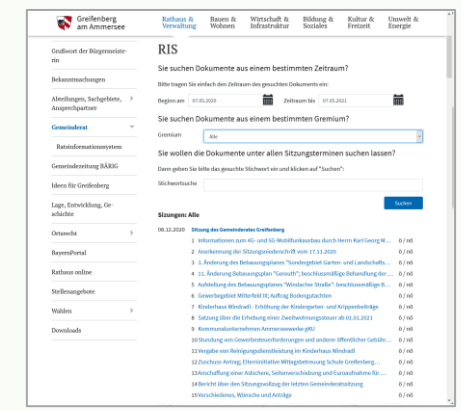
Greifenberg am Ammersee

Rathaus & Verwaltung | Bauen & Wohnen | Wirtschaft & Infrastruktur | Bildung & Soziales | Kultur & Freizeit | Umwelt & Energie

Grußwort der Bürgermeisterin

Bekanntmachungen

Abteilungen, Sachgebiete, Ansprechpartner

Gemeinderat

Ratsinformationssystem

Gemeindezeitung BÄRIG

Ideen für Greifenberg

Lage, Entwicklung, Geschichte

Ortsweit

BayernPortal

Rathaus online

Stellenangebote

Wahlen

Downloads

RIS

Sie suchen Dokumente aus einem bestimmten Zeitraum?

Bitte tragen Sie einfach den Zeitraum des gesuchten Dokuments ein:

Beginn am 07.05.2020 Zeitraum bis 07.05.2020

Sie suchen Dokumente aus einem bestimmten Gremium?

Gremium Alle

Sie wollen die Dokumente unter allen Sitzungsterminen suchen lassen?

Dann geben Sie bitte das gesuchte Stichwort ein und klicken auf "Suchen":

Stichwortsuche

Suchen

Sitzungen: Alle

08.12.2020 Sitzung des Gemeinderates Greifenberg

1 Informationen zum 4G- und 5G-Mobilfunkausbau durch Herrn Karl Georg W... 0 / nö
2 Anerkennung der Sitzungsniederschrift vom 17.11.2020 0 / nö
3 1. Änderung des Bebauungsplanes "Sondergebiet Garten- und Landschafts... 0 / nö
4 11. Änderung Bebauungsplan "Geruoth"; beschlussmäßige Behandlung der ... 0 / nö
5 Aufstellung des Bebauungsplanes "Windacher Straße": beschlussmäßige B... 0 / nö
6 Gewerbegebiet Mitterfeld III; Auftrag Bodengutachten 0 / nö
7 Kinderhaus Windradl - Erhöhung der Kindergarten- und Krippenbeiträge 0 / nö
8 Satzung über die Erhebung einer Zweitwohnungsteuer ab 01.01.2021 0 / nö
9 Kommunalunternehmen Ammerseewerke gKU 0 / nö
10 Stundung von Gewerbesteuerforderungen und anderer öffentlicher Gebühr... 0 / nö
12 Vergabe von Reinigungsdienstleistung im Kinderhaus Windradl 0 / nö
13 Zuschuss-Antrag: Elterninitiative Mittagsbetreuung Schule Greifenberg... 0 / nö
13 Anschaffung einer Astschere, Seilwerverschiebung und Euroaufnahme für ... 0 / nö
14 Bericht über den Sitzungsvollzug der letzten Gemeinderatssitzung 0 / nö
15 Verschiedenes, Wünsche und Anträge 0 / nö